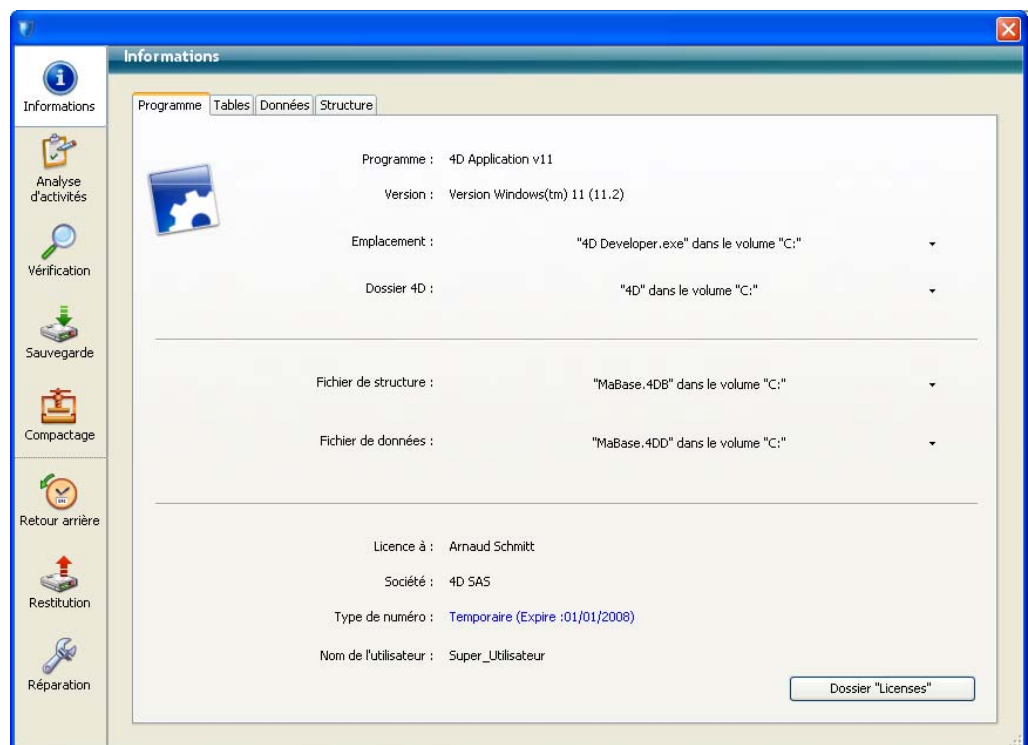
Informations

Informations

Analyse d'activités

Vérification

Sauvegarde

Compactage

Retour arrière

Restitution

Réparation

Programme | Tables | Données | Structure

Programme : 4D Application v11

Version : Version Windows(tm) 11 (11.2)

Emplacement : "4D Developer.exe" dans le volume "C:"

Dossier 4D : "4D" dans le volume "C:"

Fichier de structure : "MaBase.4DB" dans le volume "C:"

Fichier de données : "MaBase.4DD" dans le volume "C:"

Licence à : Arnaud Schmitt

Société : 4D SAS

Type de numéro : Temporaire (Expire :01/01/2008)

Nom de l'utilisateur : Super_Utilisateur

Dossier "Licenses"